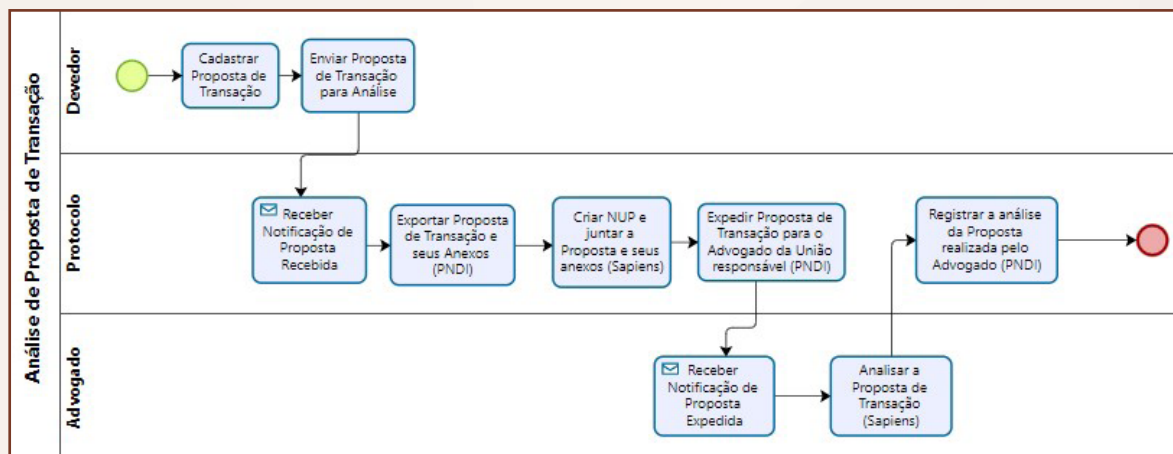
Análise de Proposta de Transação

Devedor

Cadastrar Proposta de Transação

Enviar Proposta de Transação para Análise

Protocolo

Receber Notificação de Proposta Recebida

Exportar Proposta de Transação e seus Anexos (PNDI)

Criar NUP e juntar a Proposta e seus anexos (Sapiens)

Expedir Proposta de Transação para o Advogado da União responsável (PNDI)

Registrar a análise da Proposta realizada pelo Advogado (PNDI)

Advogado

Receber Notificação de Proposta Expedida

Analisar a Proposta de Transação (Sapiens)